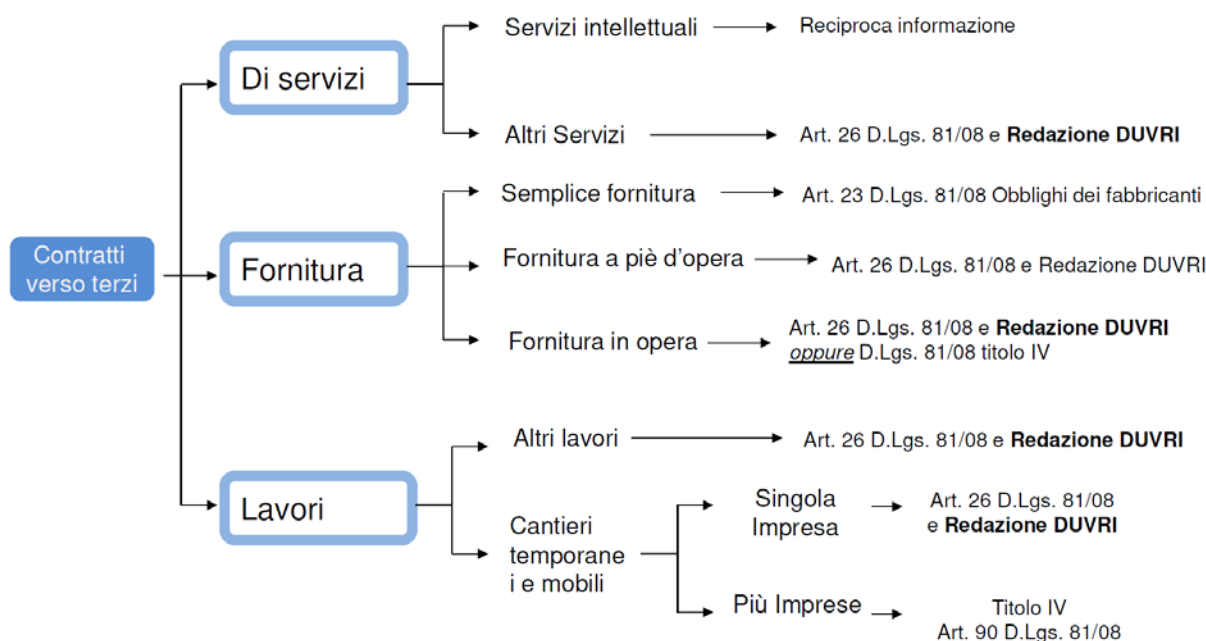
Contratti verso terzi

Di servizi

Servizi intellettuali → Reciproca informazione

Altri Servizi → Art. 26 D.Lgs. 81/08 e **Redazione DUVRI**

Fornitura

Semplice fornitura → Art. 23 D.Lgs. 81/08 Obblighi dei fabbricanti

Fornitura a piè d'opera → Art. 26 D.Lgs. 81/08 e Redazione DUVRI

Fornitura in opera → Art. 26 D.Lgs. 81/08 e **Redazione DUVRI** *oppure* D.Lgs. 81/08 titolo IV

Lavori

Altri lavori → Art. 26 D.Lgs. 81/08 e **Redazione DUVRI**

Cantieri temporane i e mobili

Singola Impresa → Art. 26 D.Lgs. 81/08 e **Redazione DUVRI**

Più Imprese → Titolo IV Art. 90 D.Lgs. 81/08